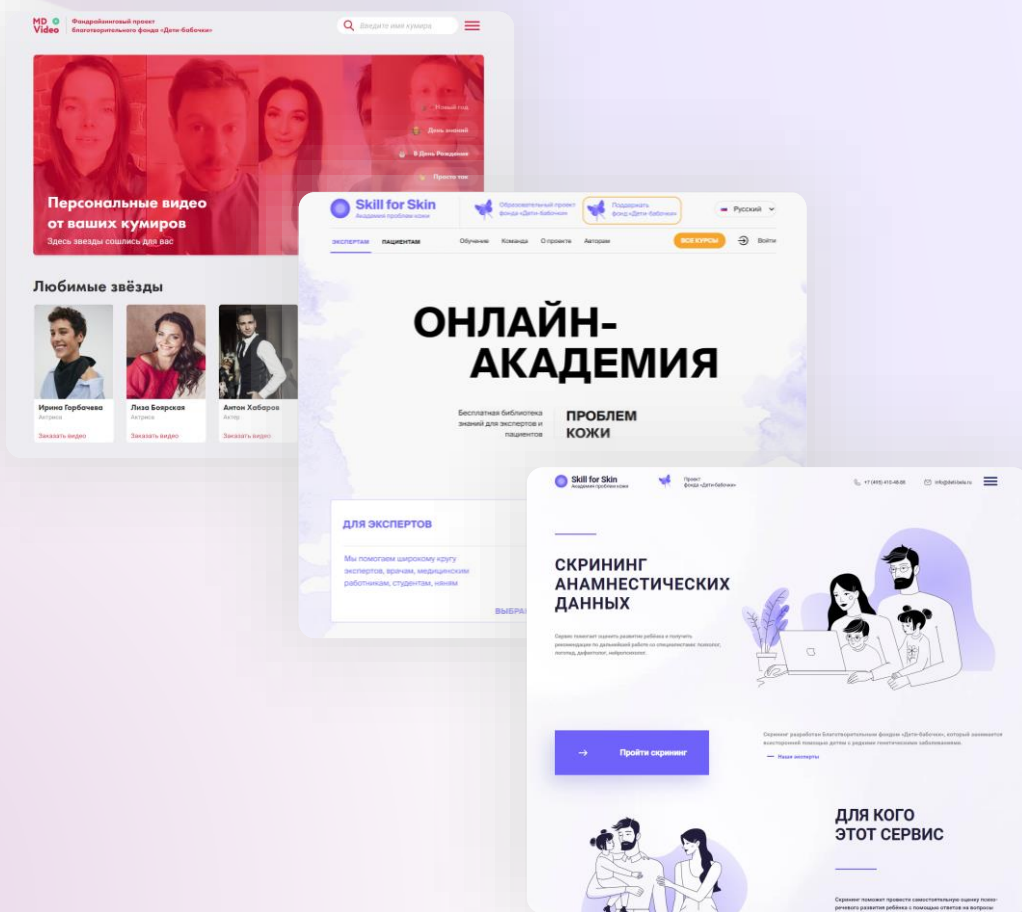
MD Video
Фандрайзинговый проект Благотворительного фонда «Дети-бабочки»
Введите имя кумира

Новый год
День знаний
В День Рождения
Просто так

Персональные видео от ваших кумиров
Здесь звезды сошлись для вас

Любимые звёзды

Ирина Горбачева
Актриса
Заказать видео

Лиза Боярская
Актриса
Заказать видео

Антон Хабаров
Актер
Заказать видео

Skill for Skin
Академия проблем кожи
Образовательный проект фонда «Дети-бабочки»
Поддержать фонд «Дети-бабочки»
Русский

ЭКСПЕРТАМ ПАЦИЕНТАМ Обучение Команда О проекте Авторам ВСЕ КУРСЫ Войти

ОНЛАЙН-АКАДЕМИЯ

Бесплатная библиотека знаний для экспертов и пациентов
ПРОБЛЕМ КОЖИ

ДЛЯ ЭКСПЕРТОВ
Мы помогаем широкому кругу экспертов, врачам, медицинским работникам, студентам, няням
ВЫБРА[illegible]

Skill for Skin
Академия проблем кожи
Проект фонда «Дети-бабочки»
+7 (495) 410-48-88
info@deti-bela.ru

СКРИНИНГ АНАМНЕСТИЧЕСКИХ ДАННЫХ

Сервис помогает оценить развитие ребенка и получить рекомендации по дальнейшей работе со специалистами: психолог, логопед, дефектолог, нейропсихолог.

Пройти скрининг

Скрининг разработан Благотворительным фондом «Дети-бабочки», который занимается всесторонней помощью детям с редкими генетическими заболеваниями.
Наши эксперты

ДЛЯ КОГО ЭТОТ СЕРВИС

Скрининг поможет провести самостоятельную оценку психо-речевого развития ребёнка с помощью ответов на вопросы